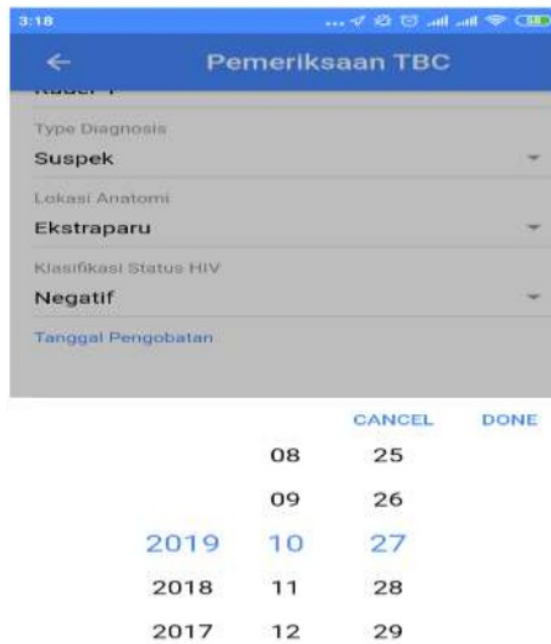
3:18

←

Pemeriksaan TBC

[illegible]

Type Diagnosis

Suspek

Lokasi Anatomi

Ekstraparu

Klasifikasi Status HIV

Negatif

Tanggal Pengobatan

CANCEL DONE

| | 08 | 25 |
|---|---|---|
| | 09 | 26 |
| 2019 | 10 | 27 |
| 2018 | 11 | 28 |
| 2017 | 12 | 29 |